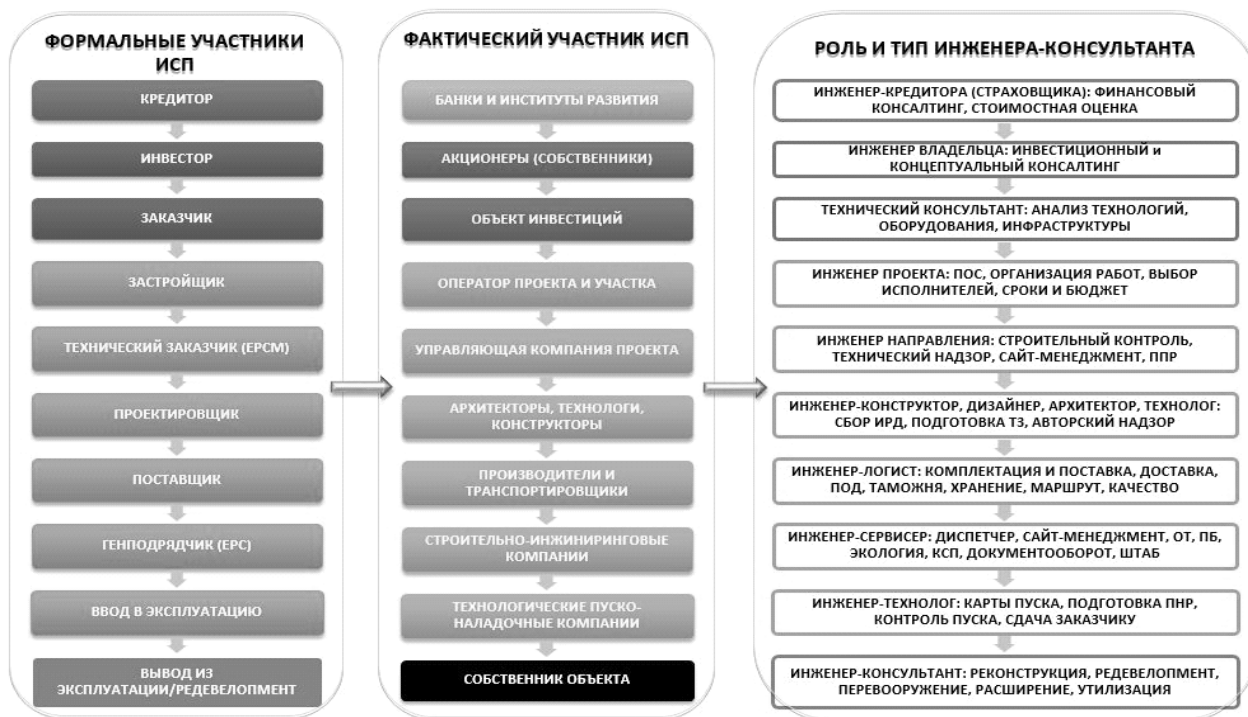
ФОРМАЛЬНЫЕ УЧАСТНИКИ ИСП

КРЕДИТОР

ИНВЕСТОР

ЗАКАЗЧИК

ЗАСТРОЙЩИК

ТЕХНИЧЕСКИЙ ЗАКАЗЧИК (EPCM)

ПРОЕКТИРОВЩИК

ПОСТАВЩИК

ГЕНПОДРЯДЧИК (EPC)

ВВОД В ЭКСПЛУАТАЦИЮ

ВЫВОД ИЗ ЭКСПЛУАТАЦИИ/РЕДЕВЕЛОПМЕНТ

ФАКТИЧЕСКИЙ УЧАСТНИК ИСП

БАНКИ И ИНСТИТУТЫ РАЗВИТИЯ

АКЦИОНЕРЫ (СОБСТВЕННИКИ)

ОБЪЕКТ ИНВЕСТИЦИЙ

ОПЕРАТОР ПРОЕКТА И УЧАСТКА

УПРАВЛЯЮЩАЯ КОМПАНИЯ ПРОЕКТА

АРХИТЕКТОРЫ, ТЕХНОЛОГИ, КОНСТРУКТОРЫ

ПРОИЗВОДИТЕЛИ И ТРАНСПОРТИРОВЩИКИ

СТРОИТЕЛЬНО-ИНЖИНИРИНГОВЫЕ КОМПАНИИ

ТЕХНОЛОГИЧЕСКИЕ ПУСКО-НАЛАДОЧНЫЕ КОМПАНИИ

СОБСТВЕННИК ОБЪЕКТА

РОЛЬ И ТИП ИНЖЕНЕРА-КОНСУЛЬТАНТА

ИНЖЕНЕР-КРЕДИТОРА (СТРАХОВЩИКА): ФИНАНСОВЫЙ КОНСАЛТИНГ, СТОИМОСТНАЯ ОЦЕНКА

ИНЖЕНЕР ВЛАДЕЛЬЦА: ИНВЕСТИЦИОННЫЙ и КОНЦЕПТУАЛЬНЫЙ КОНСАЛТИНГ

ТЕХНИЧЕСКИЙ КОНСУЛЬТАНТ: АНАЛИЗ ТЕХНОЛОГИЙ, ОБОРУДОВАНИЯ, ИНФРАСТРУКТУРЫ

ИНЖЕНЕР ПРОЕКТА: ПОС, ОРГАНИЗАЦИЯ РАБОТ, ВЫБОР ИСПОЛНИТЕЛЕЙ, СРОКИ И БЮДЖЕТ

ИНЖЕНЕР НАПРАВЛЕНИЯ: СТРОИТЕЛЬНЫЙ КОНТРОЛЬ, ТЕХНИЧЕСКИЙ НАДЗОР, САЙТ-МЕНЕДЖМЕНТ, ППР

ИНЖЕНЕР-КОНСТРУКТОР, ДИЗАЙНЕР, АРХИТЕКТОР, ТЕХНОЛОГ: СБОР ИРД, ПОДГОТОВКА ТЗ, АВТОРСКИЙ НАДЗОР

ИНЖЕНЕР-ЛОГИСТ: КОМПЛЕКТАЦИЯ И ПОСТАВКА, ДОСТАВКА, ПОД, ТАМОЖНЯ, ХРАНЕНИЕ, МАРШРУТ, КАЧЕСТВО

ИНЖЕНЕР-СЕРВИСЕР: ДИСПЕТЧЕР, САЙТ-МЕНЕДЖМЕНТ, ОТ, ПБ, ЭКОЛОГИЯ, КСП, ДОКУМЕНТООБОРОТ, ШТАБ

ИНЖЕНЕР-ТЕХНОЛОГ: КАРТЫ ПУСКА, ПОДГОТОВКА ПНР, КОНТРОЛЬ ПУСКА, СДАЧА ЗАКАЗЧИКУ

ИНЖЕНЕР-КОНСУЛЬТАНТ: РЕКОНСТРУКЦИЯ, РЕДЕВЕЛОПМЕНТ, ПЕРЕВООРУЖЕНИЕ, РАСШИРЕНИЕ, УТИЛИЗАЦИЯ